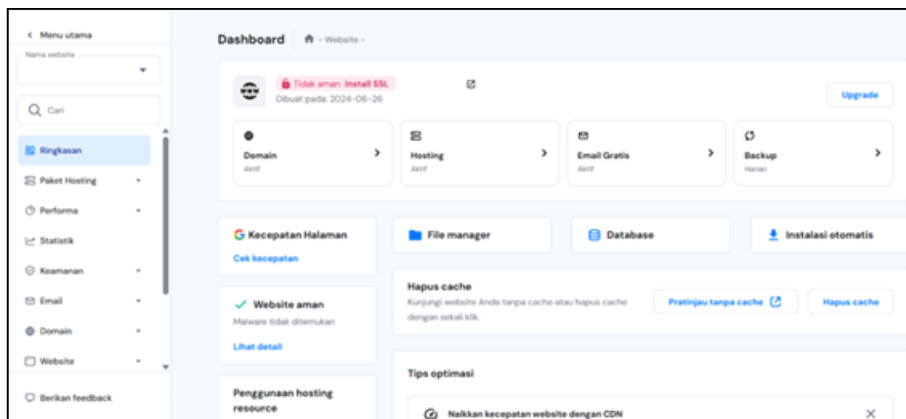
< Menu utama

Nama website

Cari

Ringkasan

Paket Hosting

Performa

Statistik

Keamanan

Email

Domain

Website

Berikan feedback

Dashboard - Website -

Tidak aman Install SSL

Dibuat pada: 2024-06-26

Upgrade

Domain
Aktif

Hosting
Aktif

Email Gratis
Aktif

Backup
Harian

Kecepatan Halaman

Cek kecepatan

Website aman

Malware tidak ditemukan

Lihat detail

Penggunaan hosting resource

File manager

Database

Instalasi otomatis

Hapus cache

Kunjungi website Anda tanpa cache atau hapus cache dengan sekali klik.

Pratinjau tanpa cache

Hapus cache

Tips optimasi

Naikkan kecepatan website dengan CDN